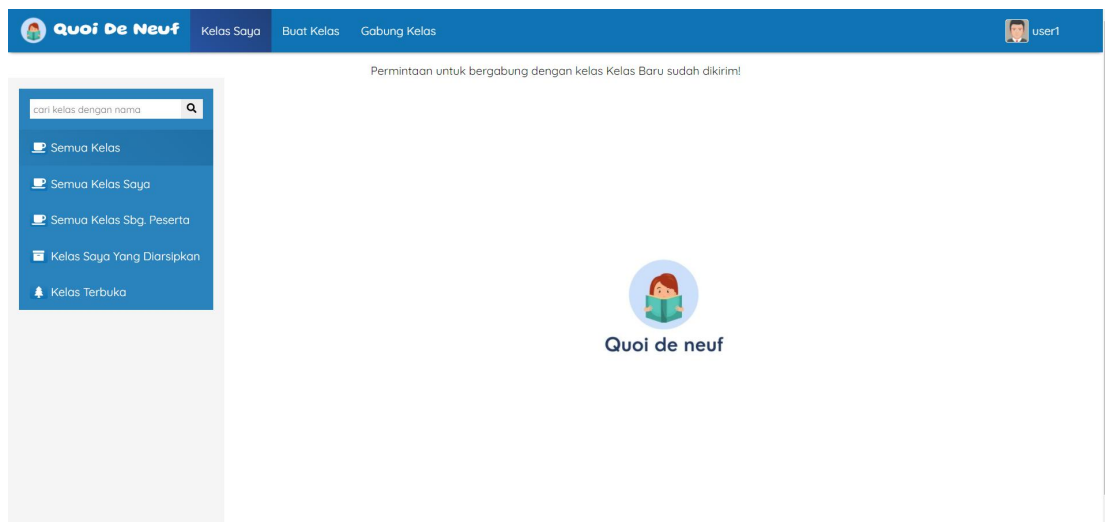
Quoi De Neuf Kelas Saya Buat Kelas Gabung Kelas user1

Permintaan untuk bergabung dengan kelas Kelas Baru sudah dikirim!

cari kelas dengan nama

Semua Kelas

Semua Kelas Saya

Semua Kelas Sbg. Peserta

Kelas Saya Yang Diarsipkan

Kelas Terbuka

Quoi de neuf